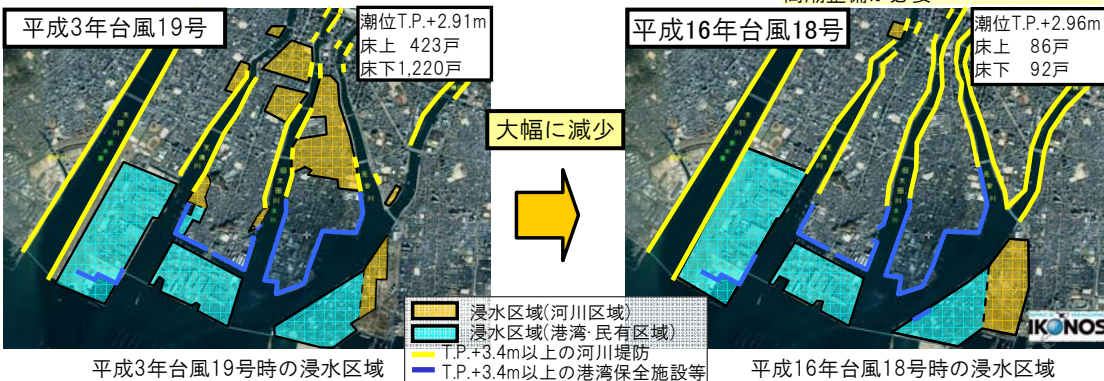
平成3年台風19号

潮位T.P.+2.91m
床上 423戸
床下1,220戸

大幅に減少

平成16年台風18号

潮位T.P.+2.96m
床上 86戸
床下 92戸

浸水区域(河川区域)
浸水区域(港湾·民有区域)
T.P.+3.4m以上の河川堤防
T.P.+3.4m以上の港湾保全施設等

IKONOS

平成3年台風19号時の浸水区域

平成16年台風18号時の浸水区域